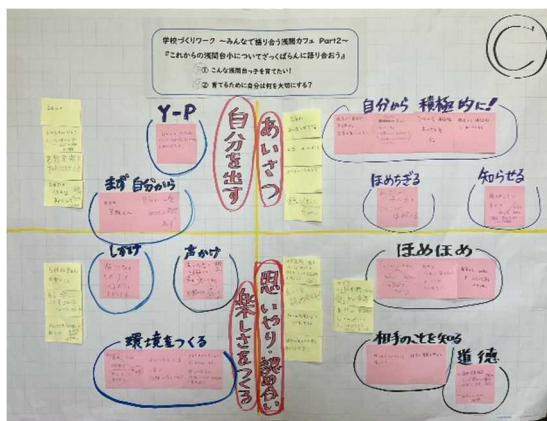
学校づくりワーク ～みんなで語り合う瑞岡カフェ Part2～
『これからの瑞岡台小についてざっくばらんに語り合おう』
① こんな瑞岡台っ子を育てたい!
② 育てるために自分は何を大切にする?

Y-P
自分を出す
あいさつ
自分から 積極的に!
まず自分から
ほめちぎる
知らせる
しずか
声かけ
ほめほめ
思いやり・認め合い
楽しさをつくる
環境をつくる
相手のことを知る
道徳